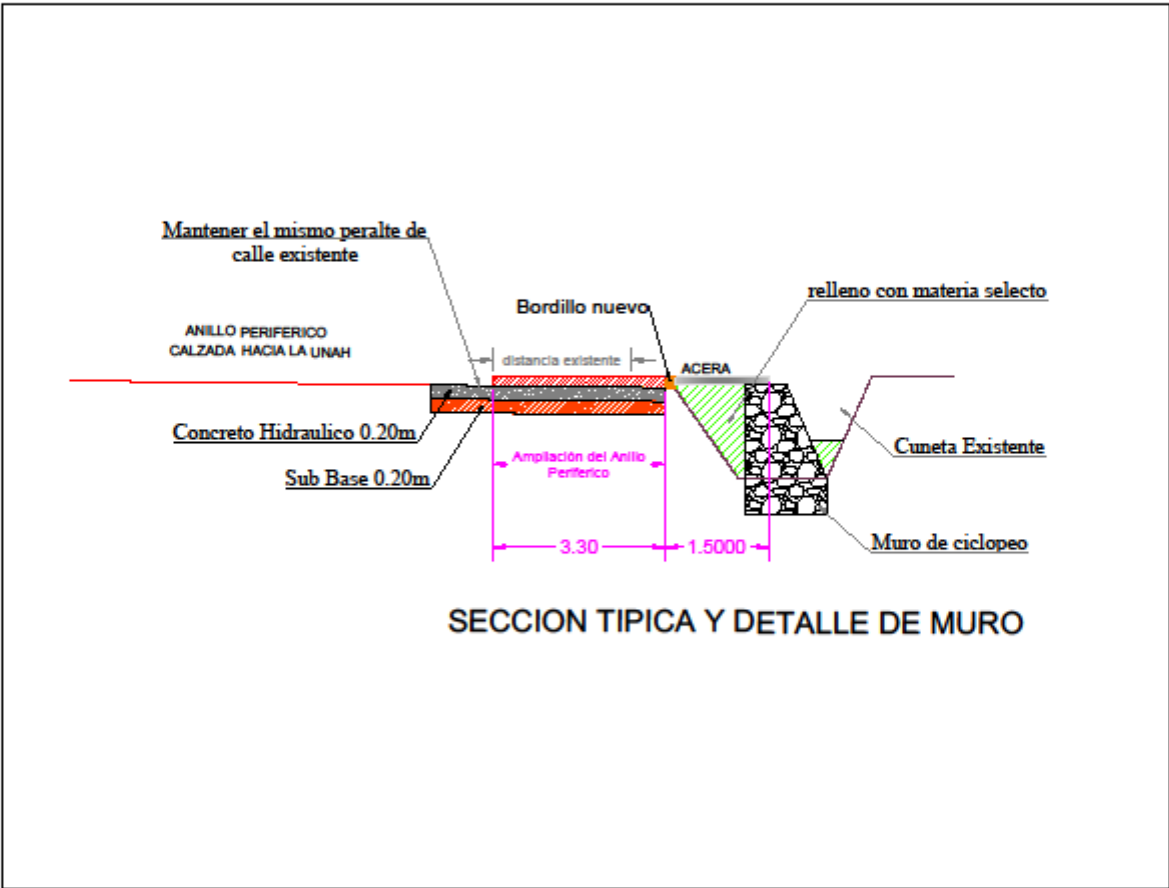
Mantener el mismo peralte de calle existente

Bordillo nuevo

relleno con materia selecto

ANILLO PERIFERICO
CALZADA HACIA LA UNAH

distancia existente

ACERA

Concreto Hidraulico 0.20m

Cuneta Existente

Sub Base 0.20m

Ampliación del Anillo Periferico

Muro de ciclopeo

3.30

1.5000

SECCION TIPICA Y DETALLE DE MURO